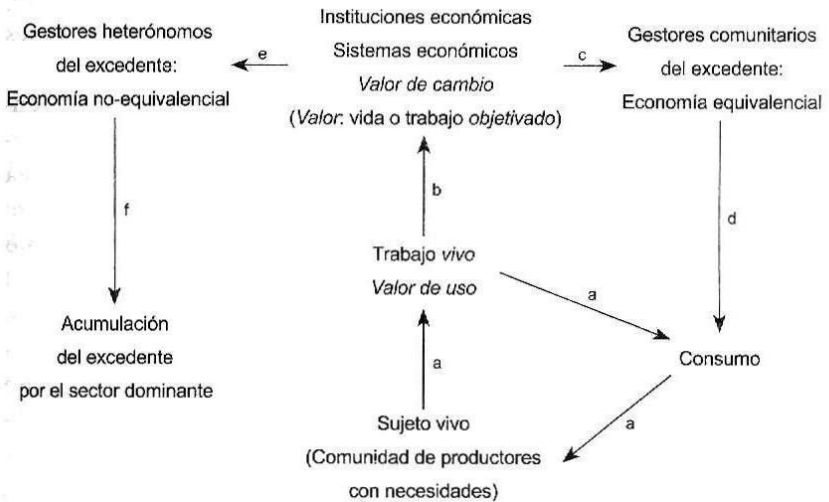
Instituciones económicas
Sistemas económicos
Valor de cambio
(Valor: vida o trabajo objetivado)

Gestores heterónomos del excedente: Economía no-equivalencial

e

c

Gestores comunitarios del excedente: Economía equivalencial

b

f

d

Trabajo vivo
Valor de uso

a

Acumulación del excedente por el sector dominante

a

Consumo

Sujeto vivo
(Comunidad de productores con necesidades)

a